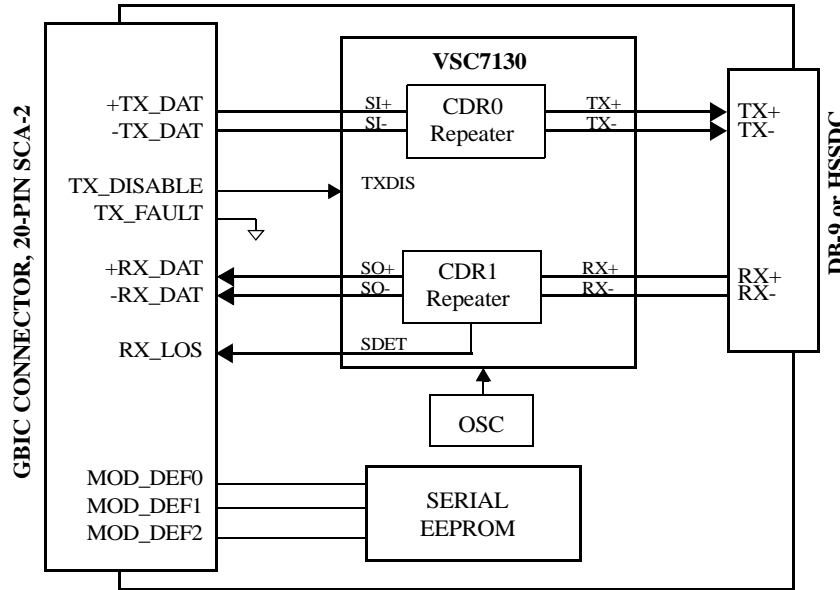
GBIC CONNECTOR, 20-PIN SCA-2

+TX_DAT
-TX_DAT
TX_DISABLE
TX_FAULT
+RX_DAT
-RX_DAT
RX_LOS
MOD_DEF0
MOD_DEF1
MOD_DEF2

VSC7130

SI+
SI-
CDR0
Repeater
TX+
TX-
TXDIS

SO+
SO-
CDR1
Repeater
RX+
RX-
SDET

OSC

SERIAL
EEPROM

TX+
TX-
RX+
RX-

DB-9 or HSSDC